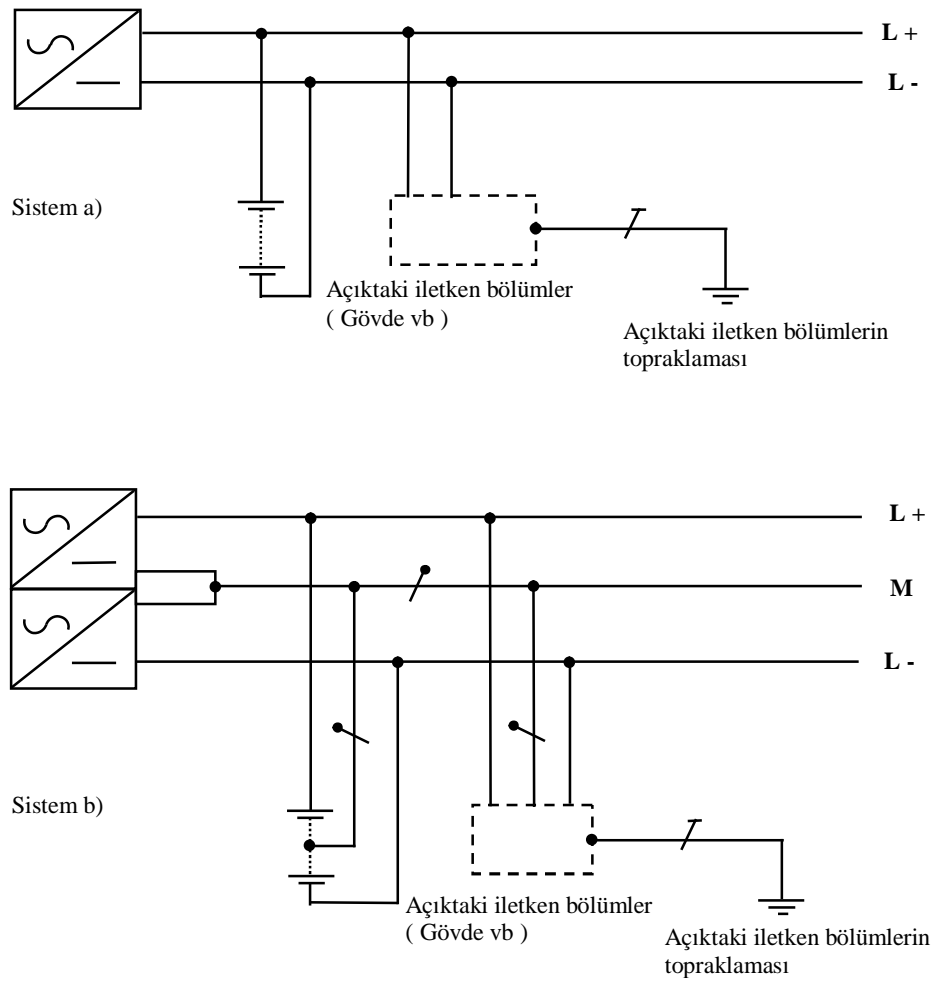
L +

L -

Sistem a)

Açıktaki iletken bölümler
( Gövde vb )

Açıktaki iletken bölümlerin topraklaması

L +

M

L -

Sistem b)

Açıktaki iletken bölümler
( Gövde vb )

Açıktaki iletken bölümlerin topraklaması